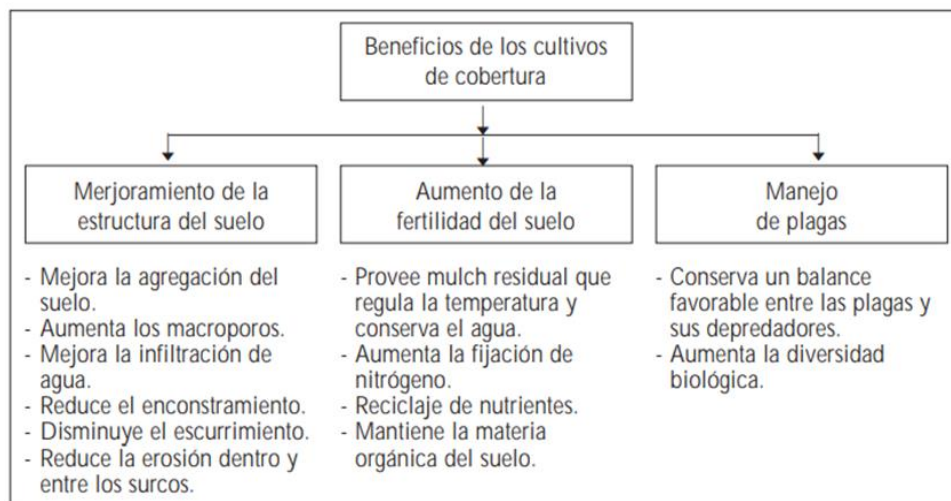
Beneficios de los cultivos de cobertura

Merjoramiento de la estructura del suelo

- Mejora la agregación del suelo.
- Aumenta los macroporos.
- Mejora la infiltración de agua.
- Reduce el enconstramiento.
- Disminuye el escurrimiento.
- Reduce la erosión dentro y entre los surcos.

Aumento de la fertilidad del suelo

- Provee mulch residual que regula la temperatura y conserva el agua.
- Aumenta la fijación de nitrógeno.
- Reciclaje de nutrientes.
- Mantiene la materia orgánica del suelo.

Manejo de plagas

- Conserva un balance favorable entre las plagas y sus depredadores.
- Aumenta la diversidad biológica.